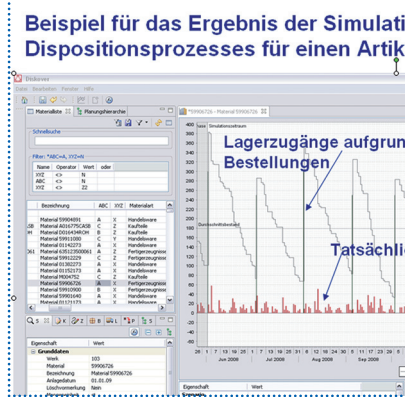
Beispiel für das Ergebnis der Simulati
Dispositionsprozesses für einen Artik

Diskover
Datei Bearbeiten Fenster Hilfe

Materialliste | Planungshierarchie

Schnellsuche

Filter: "ABC=A, XYZ=N"

| Name | Operator | Wert | oder |
|---|---|---|---|
| XYZ | <> | N | |
| ABC | <> | N | |
| XYZ | <> | Z2 | |

| Bezeichnung | ABC | XYZ | Name |
|---|---|---|---|
| Material 59904891 | A | X | Handelsware |
| Material A016775CASB | C | Z | Kaufteile |
| Material D0164348OH | B | Z | Kaufteile |
| Material 59911080 | C | Y | Handelsware |
| Material 01142273 | A | X | Handelsware |
| Material 63512358006 | C | Z | Fertigerzeugnisse |
| Material 59912229 | C | Z | Fertigerzeugnisse |
| Material 01302273 | A | X | Handelsware |
| Material 01152173 | A | X | Handelsware |
| Material M004752 | C | Z | Kaufteile |
| Material 59906726 | A | X | Handelsware |
| Material 59910900 | B | Z | Fertigerzeugnisse |
| Material 59901640 | A | X | Handelsware |
| Material 01171173 | | | |

| Eigenschaft | Wert |
|---|---|
| Grunddaten | |
| Werk | 103 |
| Material | 59906726 |
| Bezeichnung | Material 59906726 |
| Anlagedatum | 01.01.09 |
| Löschvormerkung | Nein |

*59906726 - Material 59906726

Basis | Simulationsstrom

400
380
360
340
320
300
280
260
240
220
200
180
160
140
120
100
80
60
40
20
0

Durchschnittsbestand

Lagerzugänge aufgrun
Bestellungen

Tatsächli

26 1 7 13 19 25 1 7 13 19 25 31 6 12 18 24 30 5 11 17 23 29
Juni 2009 Juli 2009 August 2009 September 2009

Eigenschaft | Wert